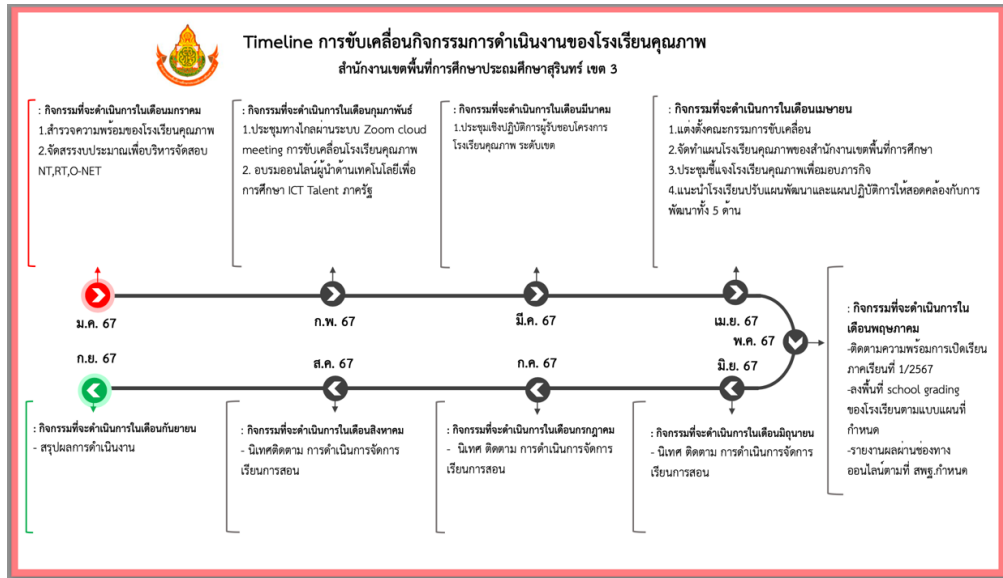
Timeline การขับเคลื่อนกิจกรรมการดำเนินงานของโรงเรียนคุณภาพ
สำนักงานเขตพื้นที่การศึกษาประถมศึกษาสุรินทร์ เขต 3

: กิจกรรมที่จะดำเนินการในเดือนมกราคม
1.สำรวจความพร้อมของโรงเรียนคุณภาพ
2.จัดสรรงบประมาณเพื่อบริหารจัดสอบ NT,RT,O-NET

: กิจกรรมที่จะดำเนินการในเดือนกุมภาพันธ์
1.ประชุมทางไกลผ่านระบบ Zoom cloud meeting การขับเคลื่อนโรงเรียนคุณภาพ
2. อบรมออนไลน์ผู้นำด้านเทคโนโลยีเพื่อการศึกษา ICT Talent ภาครัฐ

: กิจกรรมที่จะดำเนินการในเดือนมีนาคม
1.ประชุมเชิงปฏิบัติการผู้รับชอบโครงการโรงเรียนคุณภาพ ระดับเขต

: กิจกรรมที่จะดำเนินการในเดือนเมษายน
1.แต่งตั้งคณะกรรมการขับเคลื่อน
2.จัดทำแผนโรงเรียนคุณภาพของสำนักงานเขตพื้นที่การศึกษา
3.ประชุมชี้แจงโรงเรียนคุณภาพเพื่อมอบภารกิจ
4.แนะนำโรงเรียนปรับแผนพัฒนาและแผนปฏิบัติการให้สอดคล้องกับการพัฒนาทั้ง 5 ด้าน

ม.ค. 67
ก.พ. 67
มี.ค. 67
เม.ย. 67
พ.ค. 67

: กิจกรรมที่จะดำเนินการในเดือนพฤษภาคม
-ติดตามความพร้อมการเปิดเรียนภาคเรียนที่ 1/2567
-ลงพื้นที่ school grading ของโรงเรียนตามแบบแผนที่กำหนด
-รายงานผลผ่านช่องทางออนไลน์ตามที่ สพฐ.กำหนด

ก.ย. 67
ส.ค. 67
ก.ค. 67
มิ.ย. 67

: กิจกรรมที่จะดำเนินการในเดือนกันยายน
- สรุปผลการดำเนินงาน

: กิจกรรมที่จะดำเนินการในเดือนสิงหาคม
- นิเทศติดตาม การดำเนินการจัดการเรียนการสอน

: กิจกรรมที่จะดำเนินการในเดือนกรกฎาคม
- นิเทศ ติดตาม การดำเนินการจัดการเรียนการสอน

: กิจกรรมที่จะดำเนินการในเดือนมิถุนายน
- นิเทศ ติดตาม การดำเนินการจัดการเรียนการสอน